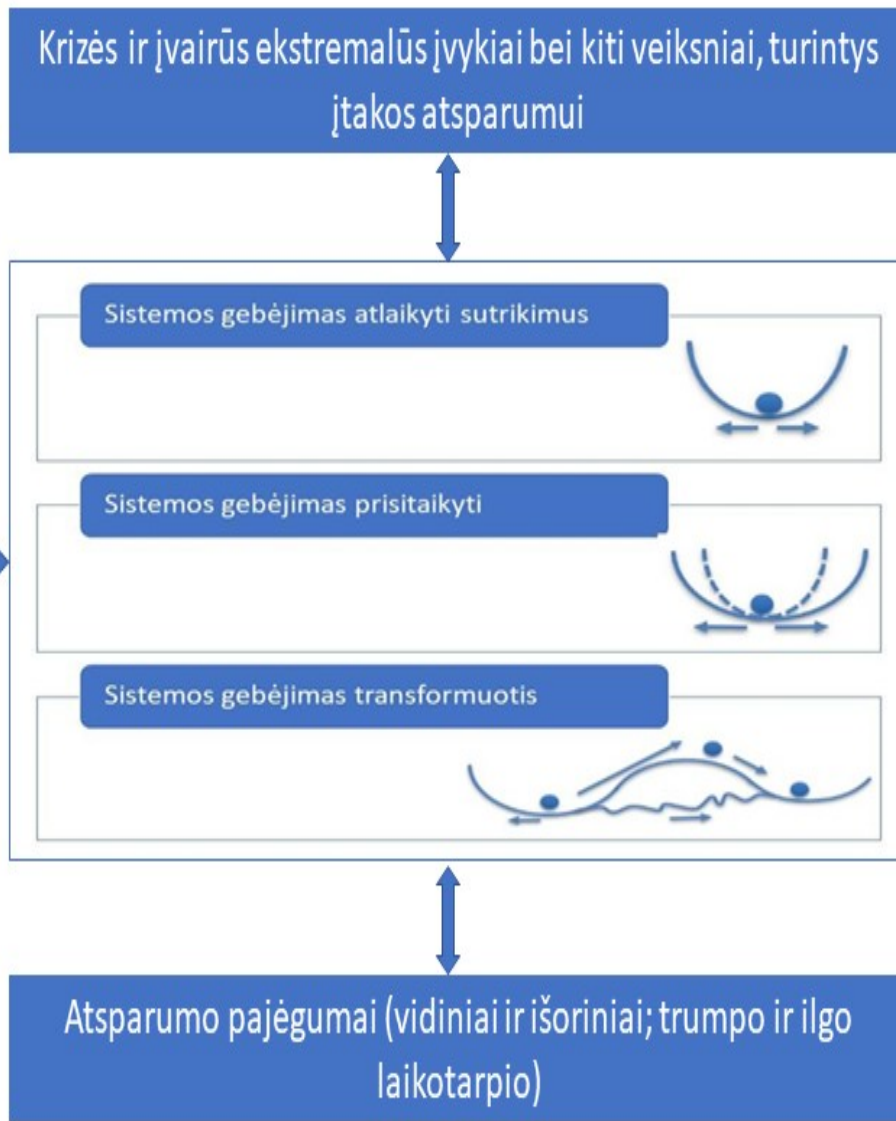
Krizės ir įvairūs ekstremalūs įvykiai bei kiti veiksniai, turintys įtakos atsparumui

Sistemos gebėjimas atlaikyti sutrikimus

Sistemos gebėjimas prisitaikyti

Sistemos gebėjimas transformuotis

Atsparumo pajėgumai (vidiniai ir išoriniai; trumpo ir ilgo laikotarpio)